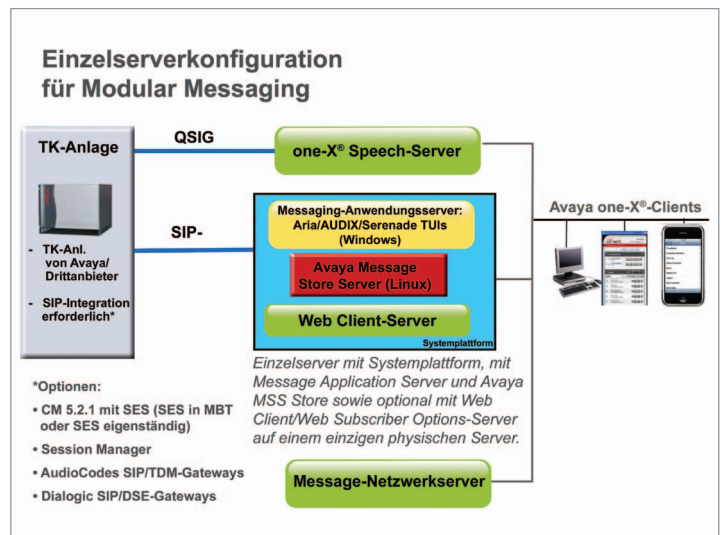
Einzelserverkonfiguration für Modular Messaging

TK-Anlage

- TK-Anl. von Avaya/ Drittanbieter

- SIP-Integration erforderlich*

QSIG

SIP-

one-X® Speech-Server

Messaging-Anwendungsserver: Aria/AUDIX/Serenade TUIs (Windows)

Avaya Message Store Server (Linux)

Web Client-Server

Systemplattform

Avaya one-X®-Clients

Einzelserver mit Systemplattform, mit Message Application Server und Avaya MSS Store sowie optional mit Web Client/Web Subscriber Options-Server auf einem einzigen physischen Server.

*Optionen:

• CM 5.2.1 mit SES (SES in MBT oder SES eigenständig)

• Session Manager

• AudioCodes SIP/TDM-Gateways

• Dialogic SIP/DSE-Gateways

Message-Netzwerkserver